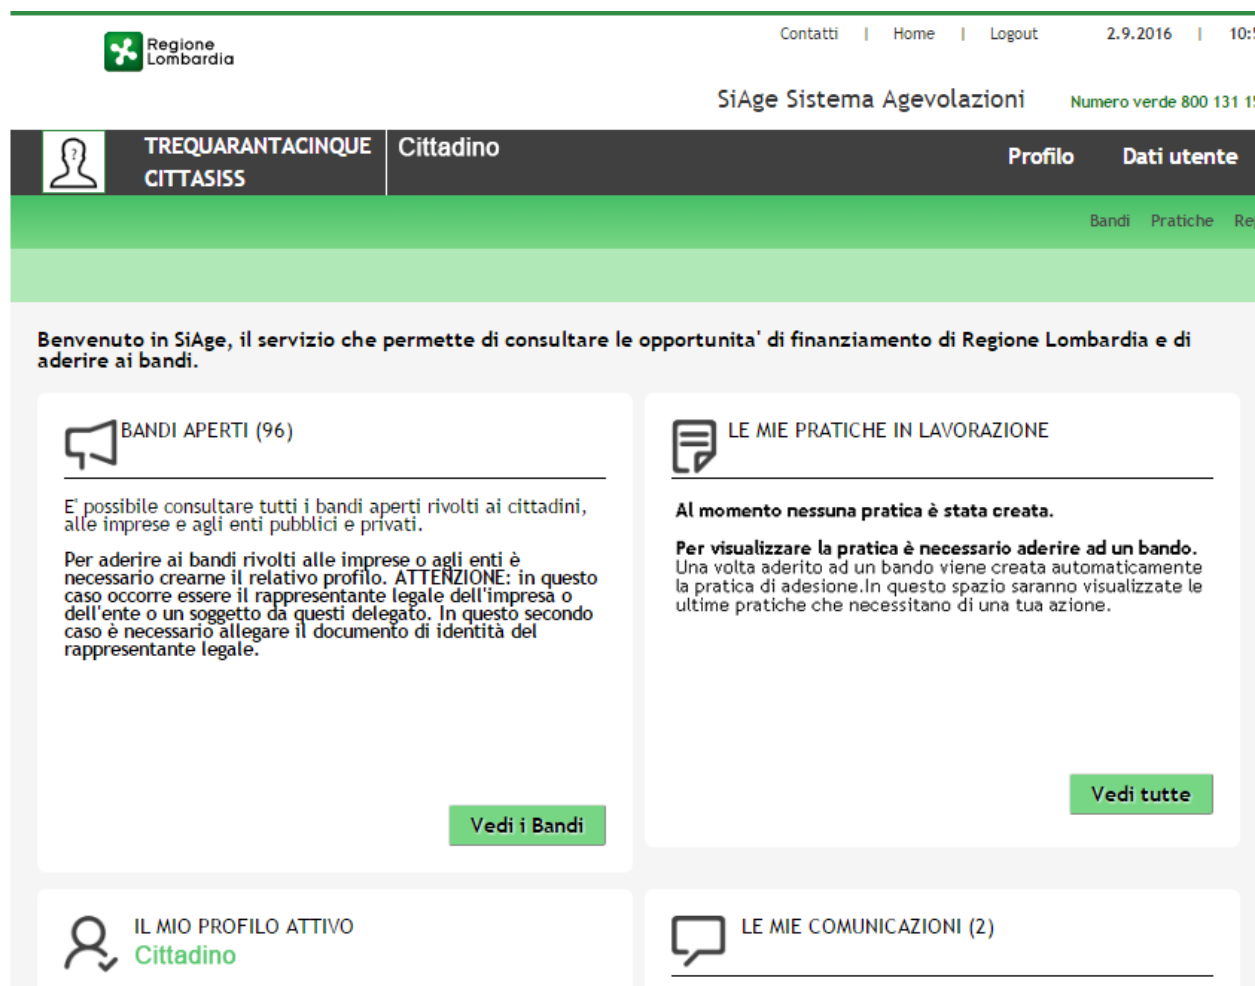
Regione Lombardia

Contatti | Home | Logout 2.9.2016 | 10:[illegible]

SiAge Sistema Agevolazioni

Numero verde 800 131 1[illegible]

TREQUARANTACINQUE CITTASISS

Cittadino

Profilo

Dati utente

Bandi Pratiche Re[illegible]

Benvenuto in SiAge, il servizio che permette di consultare le opportunita' di finanziamento di Regione Lombardia e di aderire ai bandi.

BANDI APERTI (96)

E' possibile consultare tutti i bandi aperti rivolti ai cittadini, alle imprese e agli enti pubblici e privati.

Per aderire ai bandi rivolti alle imprese o agli enti è necessario crearne il relativo profilo. ATTENZIONE: in questo caso occorre essere il rappresentante legale dell'impresa o dell'ente o un soggetto da questi delegato. In questo secondo caso è necessario allegare il documento di identità del rappresentante legale.

Vedi i Bandi

LE MIE PRATICHE IN LAVORAZIONE

Al momento nessuna pratica è stata creata.

Per visualizzare la pratica è necessario aderire ad un bando. Una volta aderito ad un bando viene creata automaticamente la pratica di adesione.In questo spazio saranno visualizzate le ultime pratiche che necessitano di una tua azione.

Vedi tutte

IL MIO PROFILO ATTIVO
Cittadino

LE MIE COMUNICAZIONI (2)